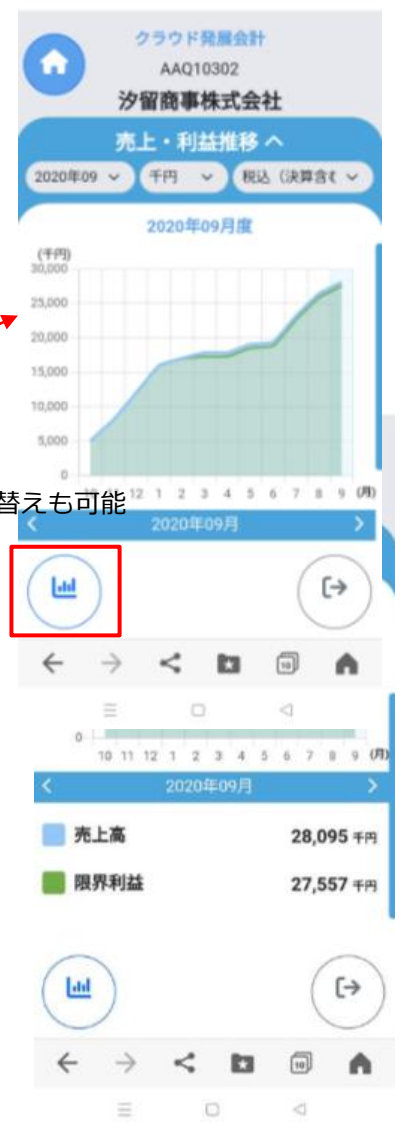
クラウド発展会計
AAQ10302
汐留商事株式会社

売上・利益推移 ^

2020年09 ⌄ 千円 ⌄ 税込（決算含む ⌄

2020年09月度

(千円)
30,000
25,000
20,000
15,000
10,000
5,000
0
10 11 12 1 2 3 4 5 6 7 8 9 (月)

替えも可能

< 2020年09月 >

0
10 11 12 1 2 3 4 5 6 7 8 9 (月)

< 2020年09月 >

| | | |
|---|---|---|
| 売上高 | 28,095 | 千円 |
| 限界利益 | 27,557 | 千円 |